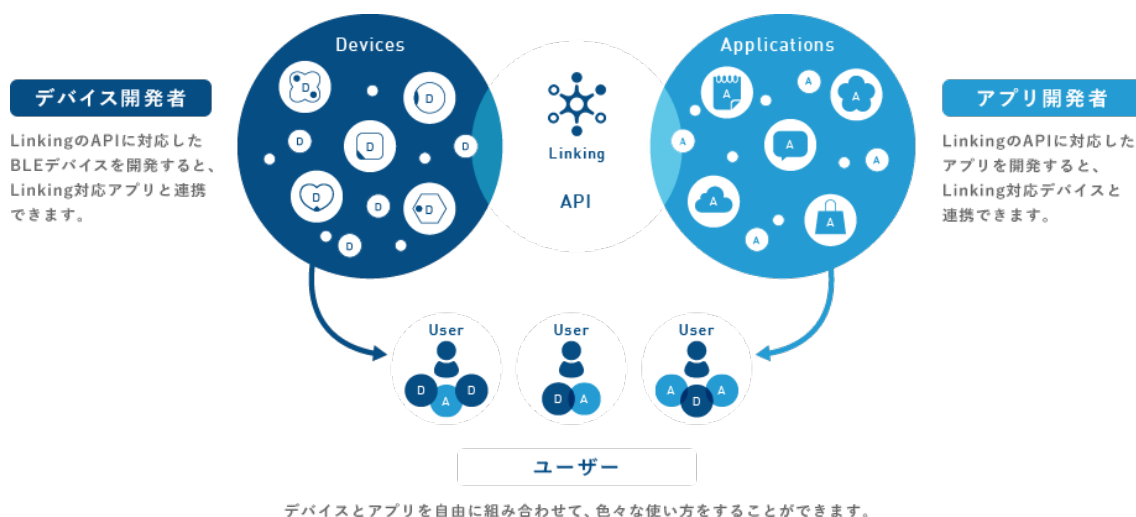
デバイス開発者

LinkingのAPIに対応したBLEデバイスを開発すると、Linking対応アプリと連携できます。

Devices

D D D D D D D D D

Linking

API

Applications

A A A A A A A A A

アプリ開発者

LinkingのAPIに対応したアプリを開発すると、Linking対応デバイスと連携できます。

User
D A D

User
D A

User
A D A

ユーザー

デバイスとアプリを自由に組み合わせて、色々な使い方をすることができます。